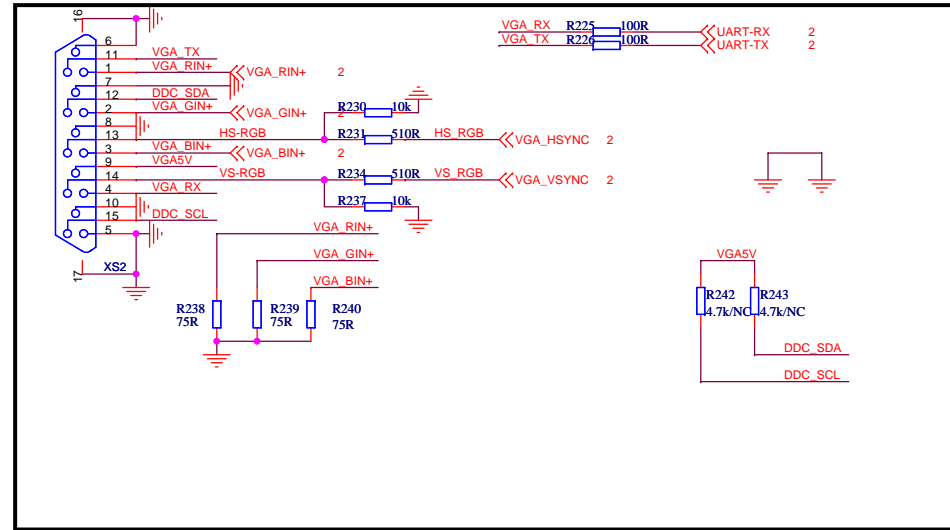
16
6
11
1
7
12
2
8
13
3
9
14
4
10
15
5
17
XS2
VGA_TX
VGA_RIN+
DDC_SDA
VGA_GIN+
HS-RGB
VGA_BIN+
VGA5V
VS-RGB
VGA_RX
DDC_SCL
VGA_RIN+ 2
VGA_GIN+ 2
VGA_BIN+ 2
R230 10k
R231 510R HS_RGB
VGA_HSYNC 2
R234 510R VS_RGB
VGA_VSYNC 2
R237 10k
VGA_RIN+
VGA_GIN+
VGA_BIN+
R238 75R
R239 75R
R240 75R
VGA_RX R225 100R UART-RX 2
VGA_TX R226 100R UART-TX 2
VGA5V
R242 4.7k/NC
R243 4.7k/NC
DDC_SDA
DDC_SCL